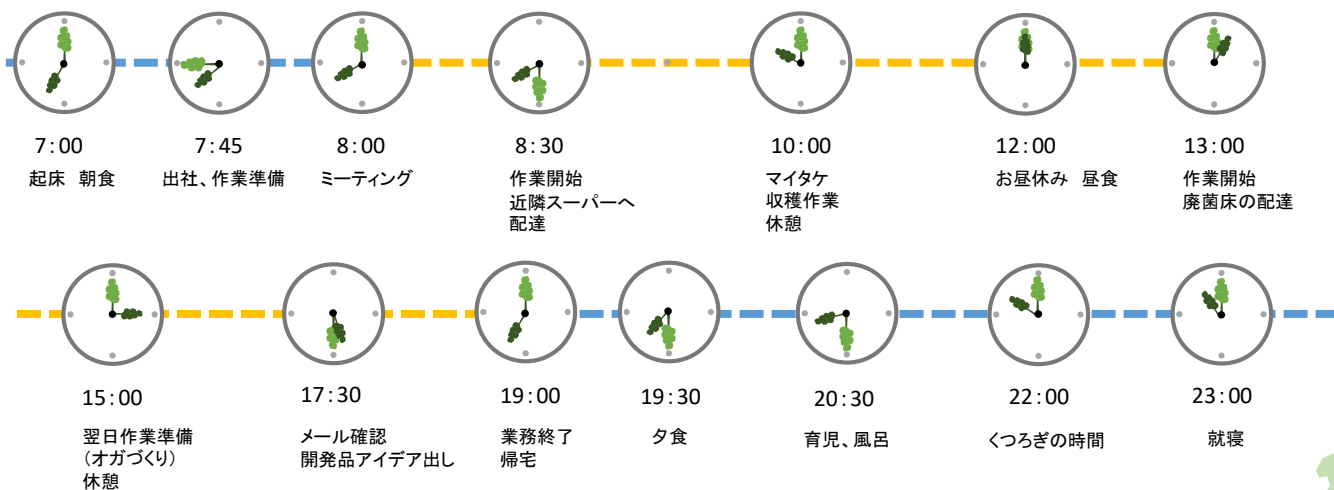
7:00
起床　朝食

7:45
出社、作業準備

8:00
ミーティング

8:30
作業開始
近隣スーパーへ配達

10:00
マイタケ
収穫作業
休憩

12:00
お昼休み　昼食

13:00
作業開始
廃菌床の配達

15:00
翌日作業準備
（オガづくり）
休憩

17:30
メール確認
開発品アイデア出し

19:00
業務終了
帰宅

19:30
夕食

20:30
育児、風呂

22:00
くつろぎの時間

23:00
就寝